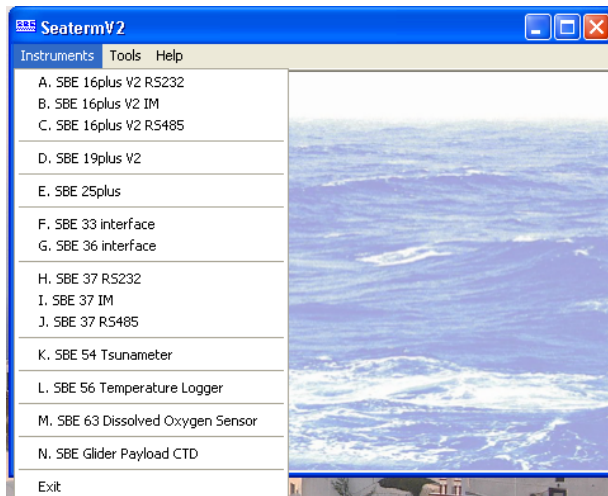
SeatermV2

Instruments Tools Help

A. SBE 16plus V2 RS232
B. SBE 16plus V2 IM
C. SBE 16plus V2 RS485

D. SBE 19plus V2

E. SBE 25plus

F. SBE 33 interface
G. SBE 36 interface

H. SBE 37 RS232
I. SBE 37 IM
J. SBE 37 RS485

K. SBE 54 Tsunameter

L. SBE 56 Temperature Logger

M. SBE 63 Dissolved Oxygen Sensor

N. SBE Glider Payload CTD

Exit